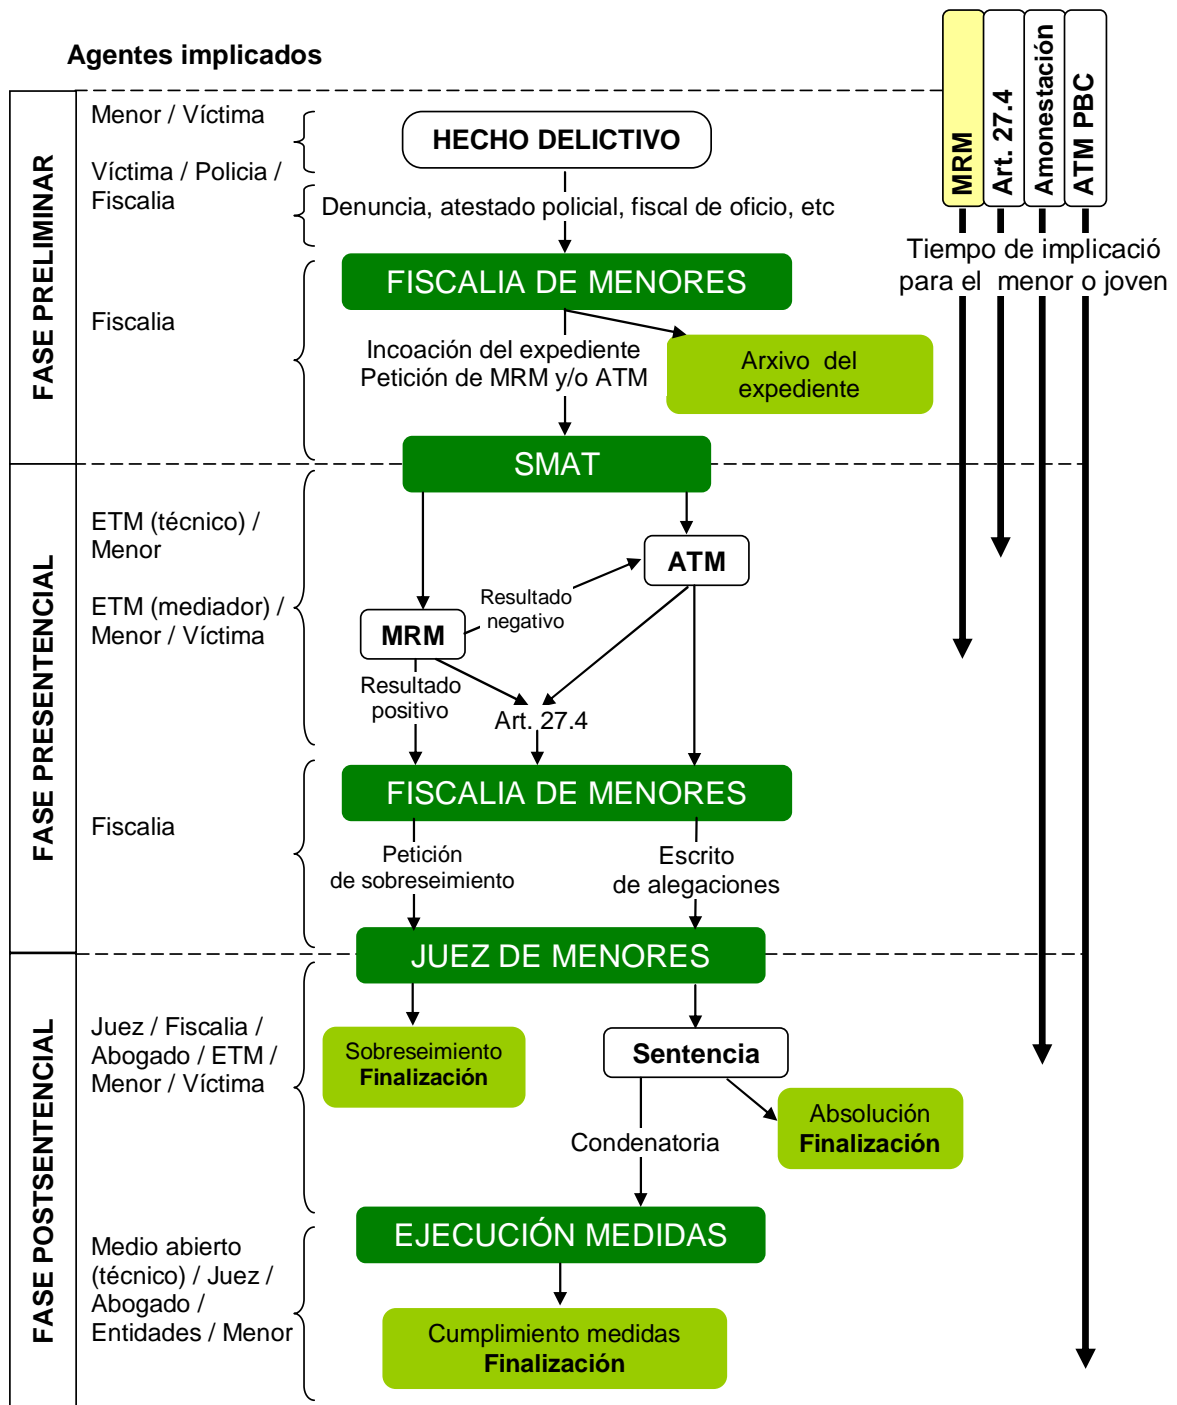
Agentes implicados

MRM
Art. 27.4
Amonestación
ATM PBC

Tiempo de implicació para el menor o joven

FASE PRELIMINAR

Menor / Víctima

HECHO DELICTIVO

Víctima / Policia / Fiscalia

Denuncia, atestado policial, fiscal de oficio, etc

FISCALIA DE MENORES

Fiscalia

Incoación del expediente
Petición de MRM y/o ATM

Arxivo del expediente

SMAT

FASE PRESENTENCIAL

ETM (técnico) / Menor

ATM

ETM (mediador) / Menor / Víctima

Resultado negativo

MRM

Resultado positivo

Art. 27.4

FISCALIA DE MENORES

Fiscalia

Petición de sobreseimiento

Escrito de alegaciones

JUEZ DE MENORES

FASE POSTSENTENCIAL

Juez / Fiscalia / Abogado / ETM / Menor / Víctima

Sobreseimiento
Finalización

Sentencia

Absolución
Finalización

Condenatoria

EJECUCIÓN MEDIDAS

Medio abierto (técnico) / Juez / Abogado / Entidades / Menor

Cumplimiento medidas
Finalización